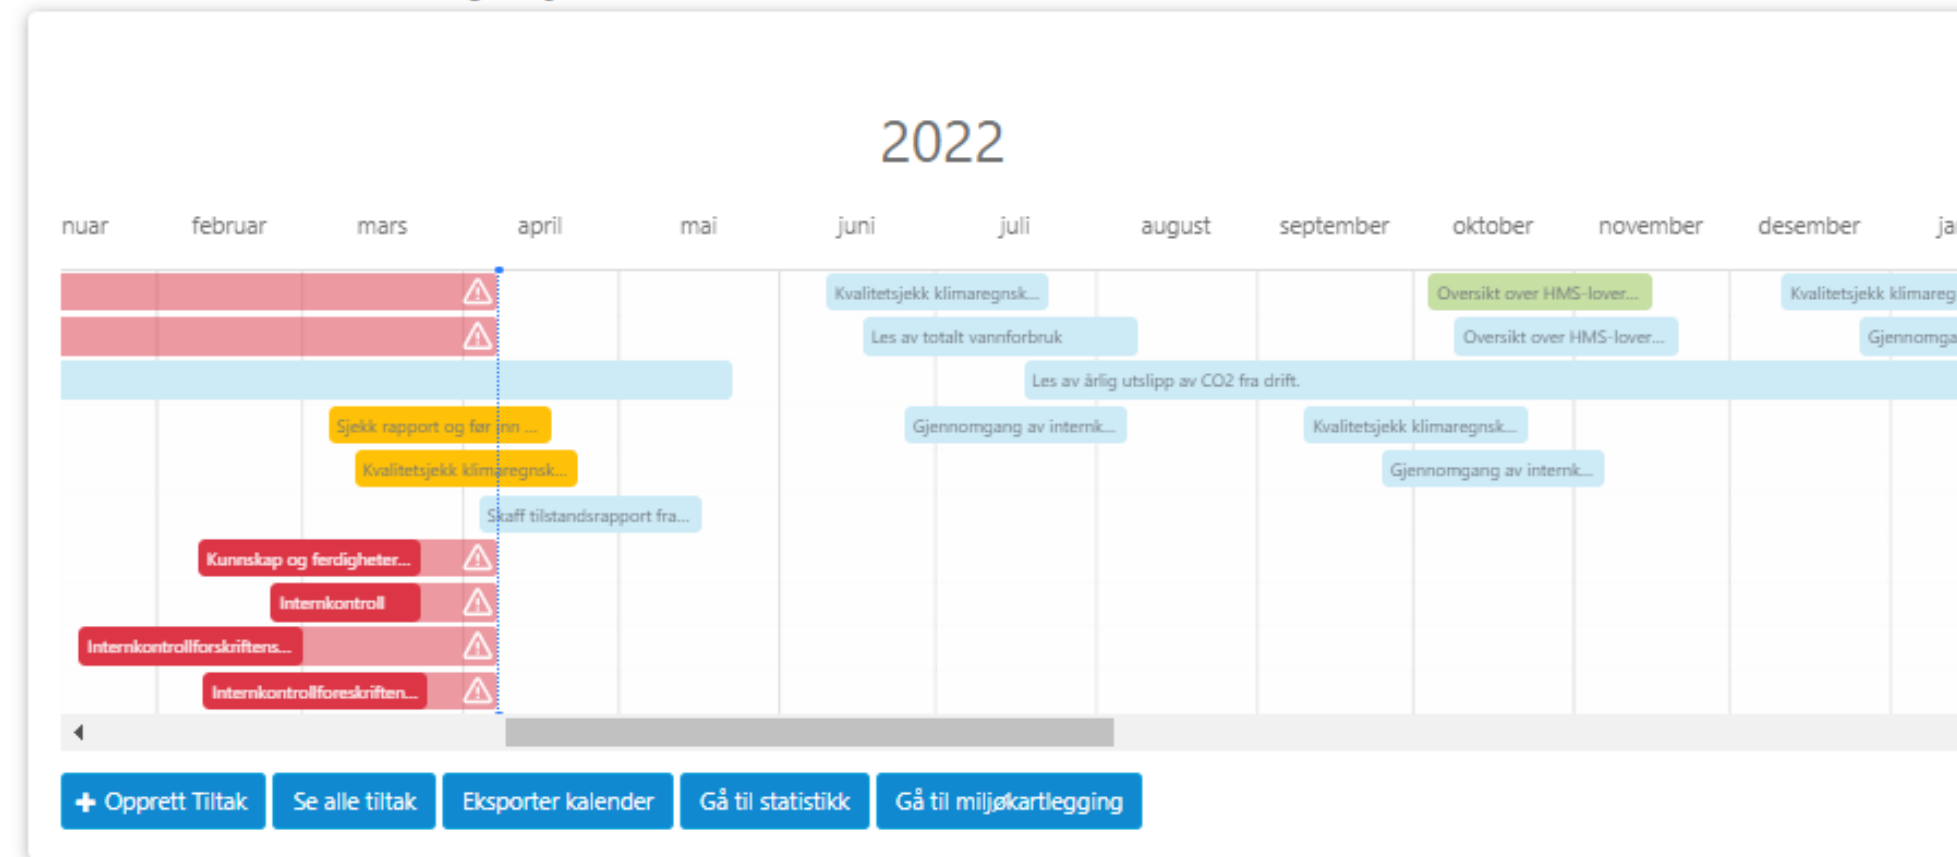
2022

nuar februar mars april mai juni juli august september oktober november desember ja

Kvalitetsjekk klimaregnsk...
Oversikt over HMS-lover...
Kvalitetsjekk klimareg
Les av totalt vannforbruk
Oversikt over HMS-lover...
Gjennomga
Les av årlig utslipp av CO2 fra drift.
Sjekk rapport og før inn ...
Gjennomgang av internk...
Kvalitetsjekk klimaregnsk...
Kvalitetsjekk klimaregnsk...
Gjennomgang av internk...
Skaff tilstandsrapport fra...
Kunnskap og ferdigheter...
Internkontroll
Internkontrollforskriftens...
Internkontrollforeskriften...

Opprett Tiltak
Se alle tiltak
Eksporter kalender
Gå til statistikk
Gå til miljøkartlegging